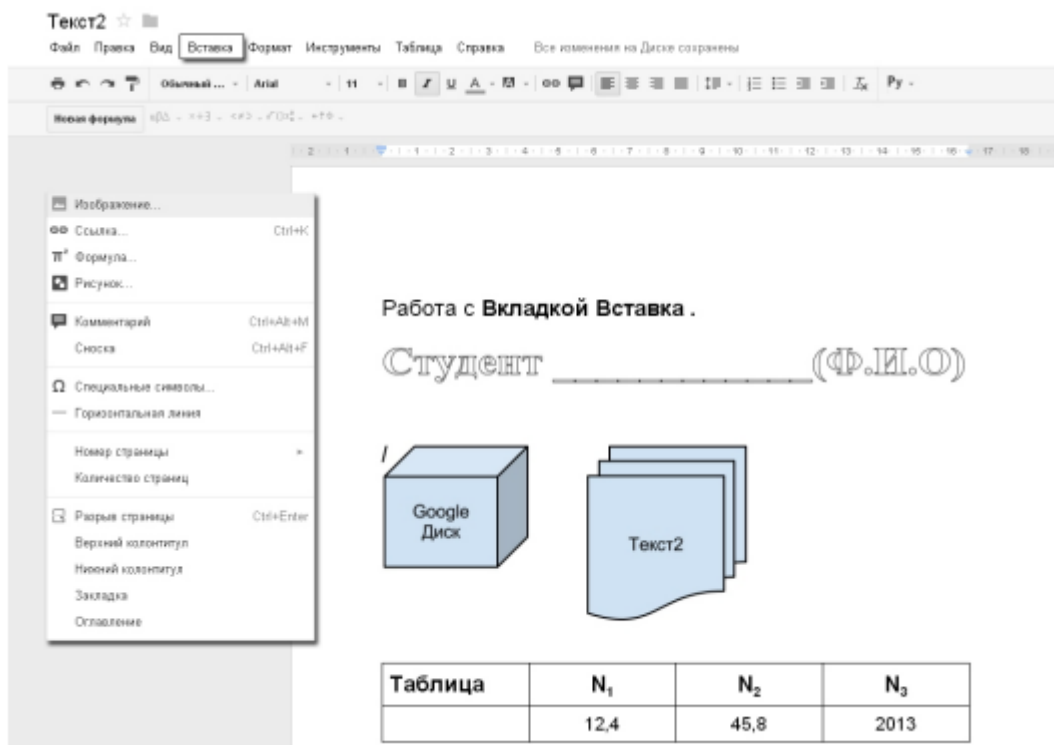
Текст2

Файл Правка Вид Вставка Формат Инструменты Таблица Справка Все изменения на Диске сохранены

Обычный ... Arial 11 B I U A Ру

Новая формула

Изображение...
Ссылка... Ctrl+K
Формула...
Рисунок...
Комментарий Ctrl+Alt+M
Сноска Ctrl+Alt+F
Специальные символы...
Горизонтальная линия
Номер страницы
Количество страниц
Разрыв страницы Ctrl+Enter
Верхний колонтитул
Нижний колонтитул
Закладка
Оглавление

Работа с **Вкладкой Вставка .**

Студент _____________(Ф.И.О)

Google Диск

Текст2

| Таблица | $N_1$ | $N_2$ | $N_3$ |
|---|---|---|---|
| | 12,4 | 45,8 | 2013 |